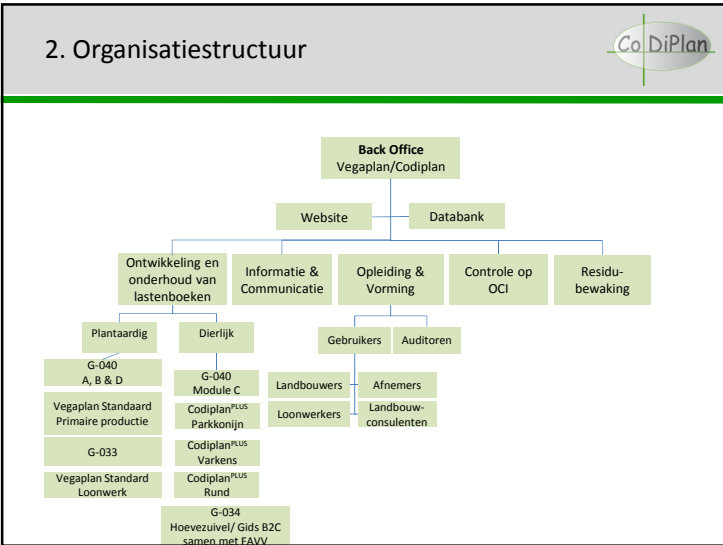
2. Organisatiestructuur

Co DiPlan

Back Office
Vegaplan/Codiplan

Website

Databank

Ontwikkeling en onderhoud van lastenboeken

Informatie & Communicatie

Opleiding & Vorming

Controle op OCI

Residubewaking

Plantaardig

Dierlijk

G-040
A, B & D

Vegaplan Standaard Primaire productie

G-033

Vegaplan Standard Loonwerk

G-040
Module C

Codiplan$^{PLUS}$
Parkkonijn

Codiplan$^{PLUS}$
Varkens

Codiplan$^{PLUS}$
Rund

G-034
Hoevezuivel/ Gids B2C samen met FAVV

Gebruikers

Auditoren

Landbouwers

Afnemers

Loonwerkers

Landbouwconsulenten